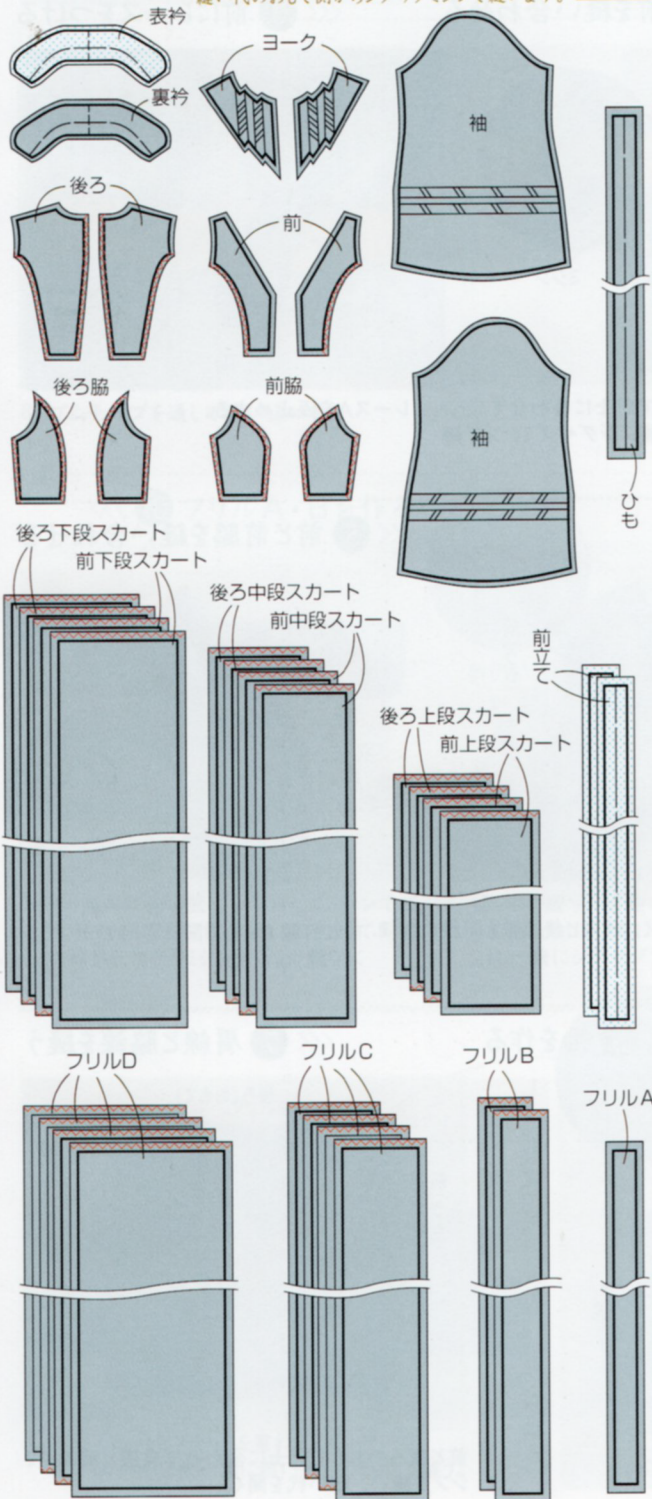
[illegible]

表衿

裏衿

ヨーク

袖

後ろ

前

後ろ脇

前脇

袖

ひも

後ろ下段スカート

前下段スカート

後ろ中段スカート

前中段スカート

前立て

後ろ上段スカート

前上段スカート

フリルD

フリルC

フリルB

フリルA